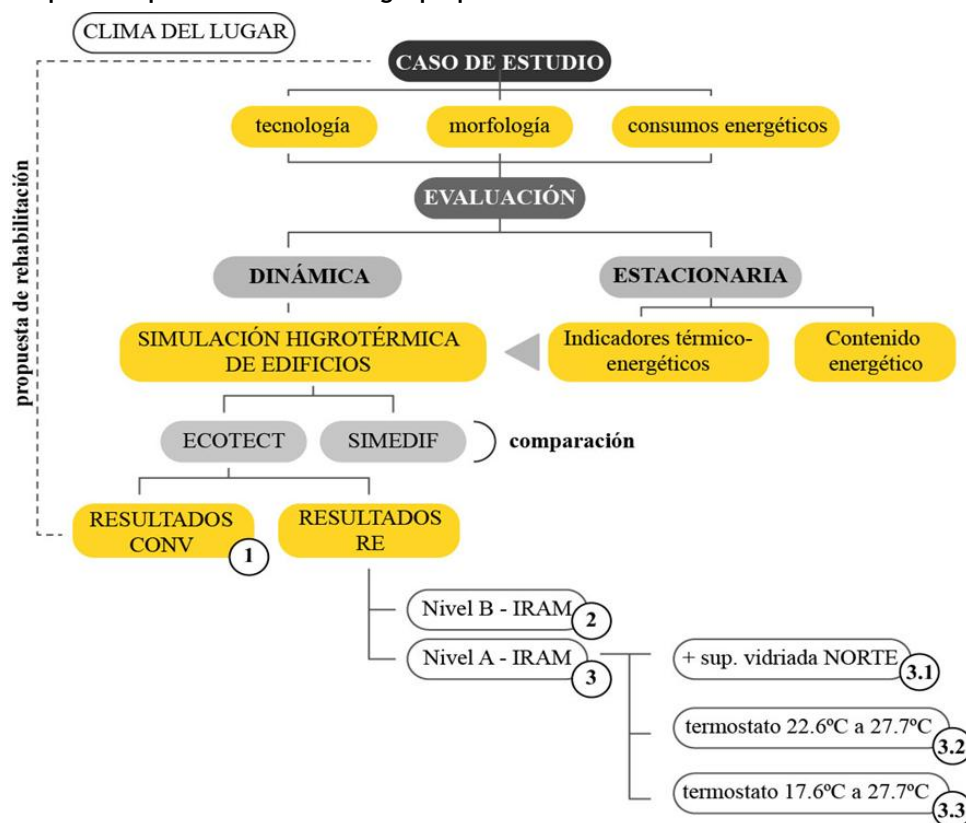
CLIMA DEL LUGAR

CASO DE ESTUDIO

tecnología

morfología

consumos energéticos

EVALUACIÓN

DINÁMICA

ESTACIONARIA

SIMULACIÓN HIGROTÉRMICA DE EDIFICIOS

Indicadores térmico-energéticos

Contenido energético

ECOTECT

SIMEDIF

comparación

propuesta de rehabilitación

RESULTADOS CONV

1

RESULTADOS RE

Nivel B - IRAM

2

Nivel A - IRAM

3

+ sup. vidriada NORTE

3.1

termostato 22.6ºC a 27.7ºC

3.2

termostato 17.6ºC a 27.7ºC

3.3